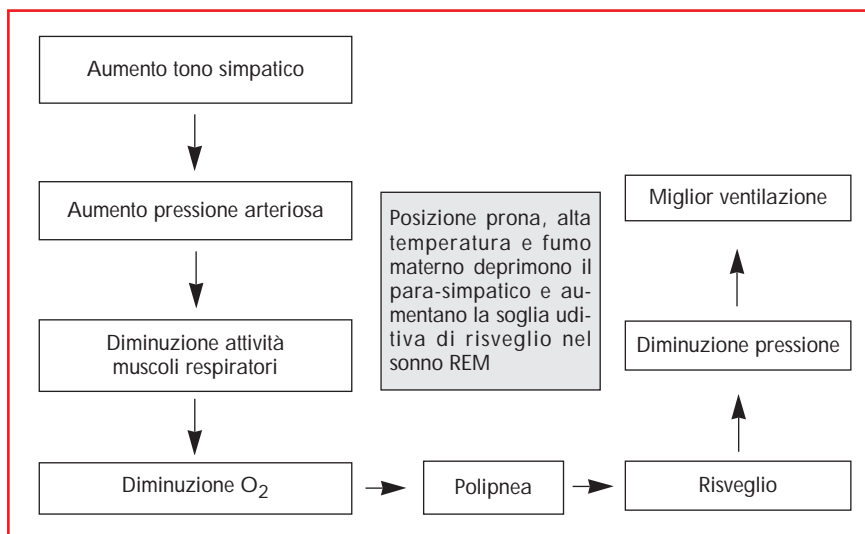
Aumento tono simpatico

Aumento pressione arteriosa

Diminuzione attività muscoli respiratori

Diminuzione $O_2$

Polipnea

Risveglio

Diminuzione pressione

Miglior ventilazione

Posizione prona, alta temperatura e fumo materno deprimono il para-simpatico e aumentano la soglia uditiva di risveglio nel sonno REM